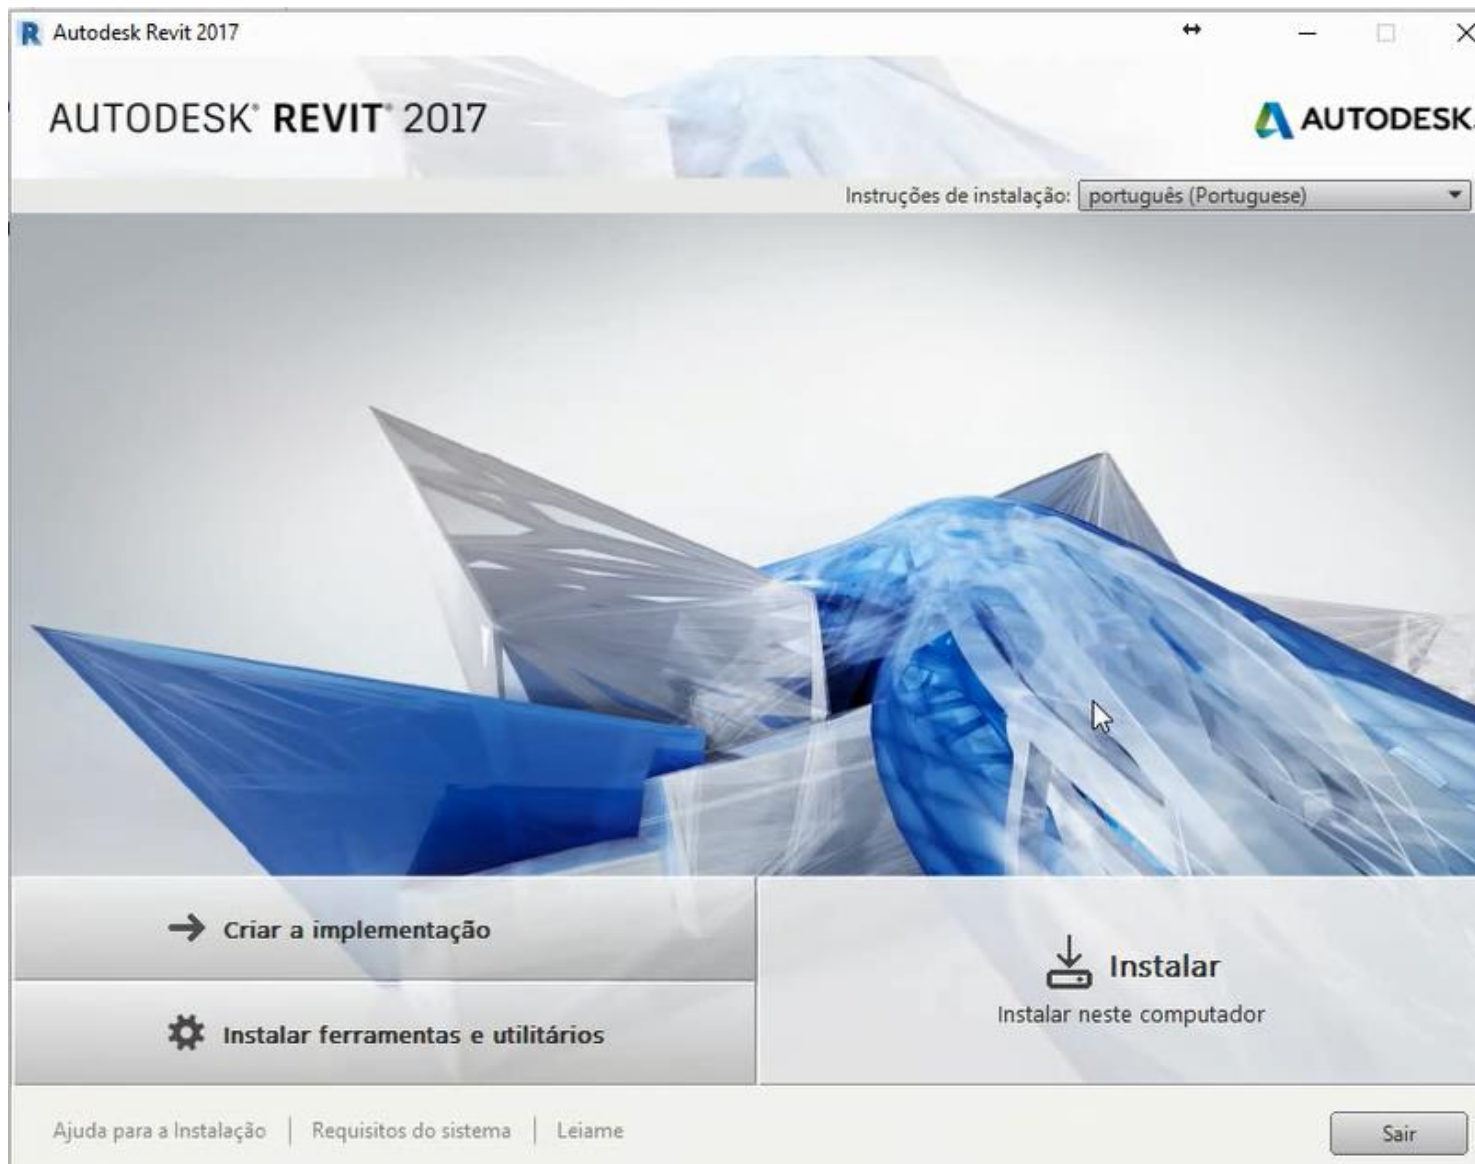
Autodesk Revit 2017

AUTODESK® REVIT® 2017

AUTODESK.

Instruções de instalação: português (Portuguese)

Criar a implementação

Instalar ferramentas e utilitários

Instalar

Instalar neste computador

Ajuda para a Instalação | Requisitos do sistema | Leiame

Sair